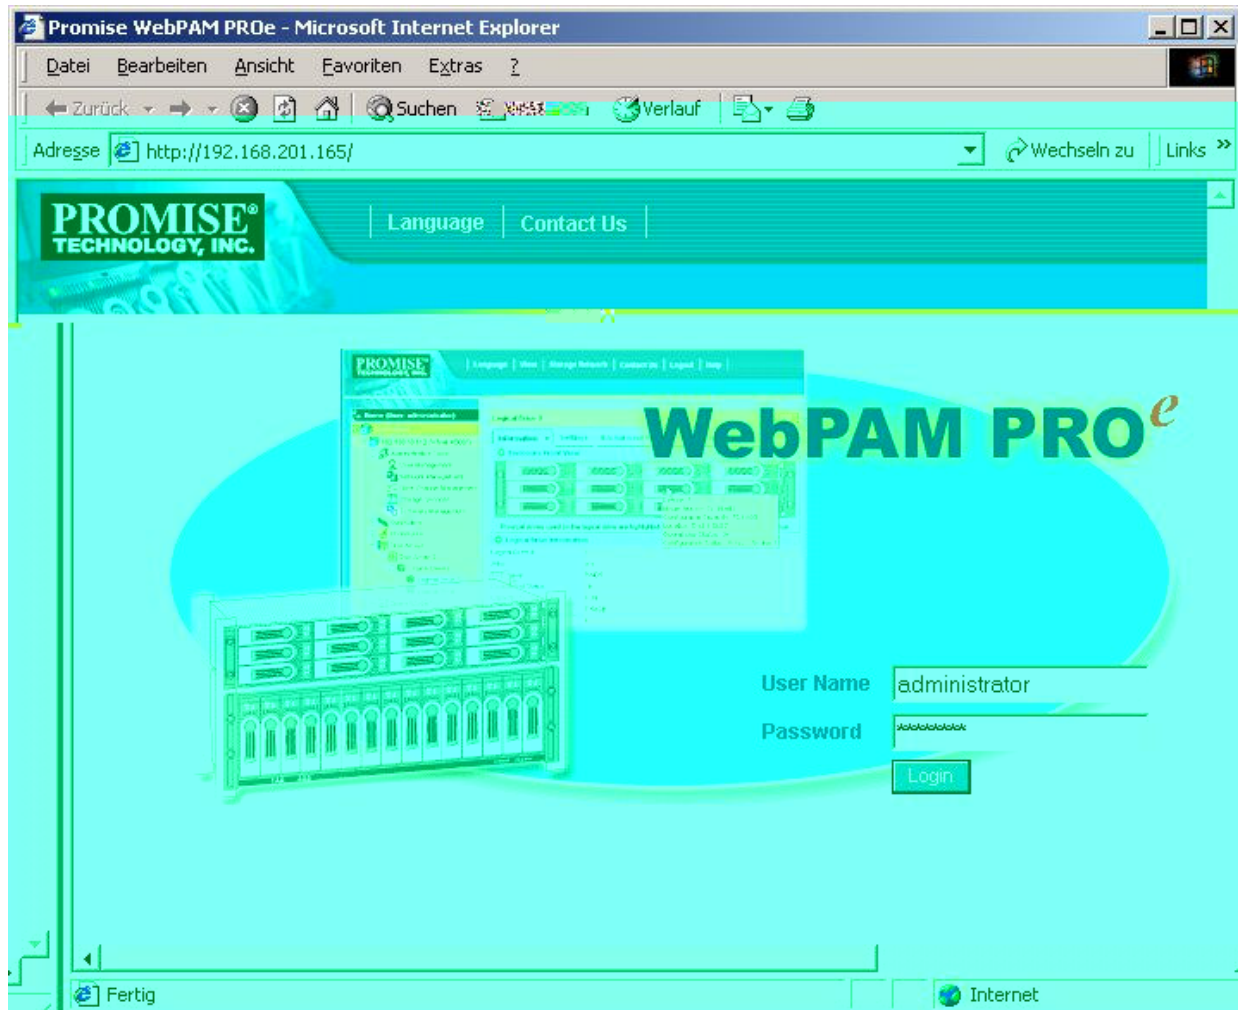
Promise WebPAM PROe - Microsoft Internet Explorer

Datei Bearbeiten Ansicht Favoriten Extras ?

Zurück Suchen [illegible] Verlauf

Adresse http://192.168.201.165/ Wechseln zu Links »

PROMISE® TECHNOLOGY, INC.

Language | Contact Us

WebPAM PRO$^e$

User Name administrator

Password ********

Login

Fertig Internet